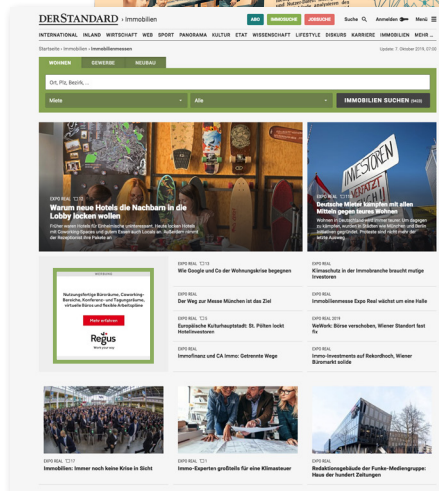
DERSTANDARD › Immobilien

ABO IMMOSUCHE JOBSUCHE Suche Anmelden Menü

INTERNATIONAL INLAND WIRTSCHAFT WEB SPORT PANORAMA KULTUR ETAT WISSENSCHAFT LIFESTYLE DISKURS KARRIERE IMMOBILIEN MEHR ...

Startseite › Immobilien › Immobilienmessen

Update: 7. Oktober 2019, 07:00

WOHNEN GEWERBE NEUBAU

Ort, Plz, Bezirk, ...

Miete

Alle

IMMOBILIEN SUCHEN (5433)

EXPO REAL 10

Warum neue Hotels die Nachbarn in die Lobby locken wollen

Früher waren Hotels für Einheimische uninteressant. Heute locken Hotels mit Coworking-Spaces und gutem Essen auch Locals an. Außerdem rennen die Rezeptionist ihre Pakete an

EXPO REAL 13

Deutsche Mieter kämpfen mit allen Mitteln gegen teures Wohnen

Wohnen in Deutschland wird immer teurer. Um dagegen zu kämpfen, wurden in Städten wie München und Berlin Initiativen gegründet. Proteste sind nicht mehr der letzte Ausweg

WERBUNG

Nutzungsfertige Büroräume, Coworking-Bereiche, Konferenz- und Tagungsräume, virtuelle Büros und flexible Arbeitsplätze

Mehr erfahren

Regus

Work your way

EXPO REAL 13

Wie Google und Co der Wohnungskrise begegnen

EXPO REAL

Der Weg zur Messe München ist das Ziel

EXPO REAL 5

Europäische Kulturhauptstadt: St. Pölten lockt Hotelinvestoren

EXPO REAL

Immofinanz und CA Immo: Getrennte Wege

EXPO REAL

Klimaschutz in der Immobranche braucht mutige Investoren

EXPO REAL

Immobilienmesse Expo Real wächst um eine Halle

EXPO REAL 2019

WeWork: Börse verschoben, Wiener Standort fast fix

EXPO REAL

Immo-Investments auf Rekordhoch, Wiener Börsenarkt solide

EXPO REAL 17

Immobilien: Immer noch keine Krise in Sicht

EXPO REAL 1

Immo-Experten großteils für eine Klimasteuer

EXPO REAL

Redaktionsgebäude der Funke-Mediengruppe: Haus der hundert Zeitungen